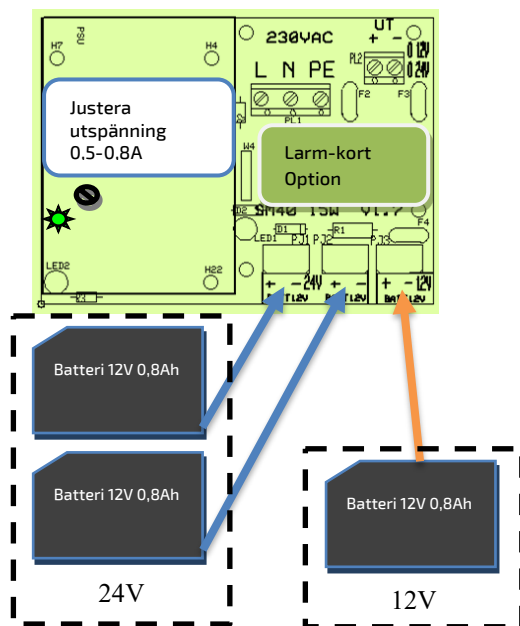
H7 PSU H4

230VAC

UT
+ -
0 12V
0 24V

PL2

L N PE

F2 F3

PL1

Justera utspänning 0.5-0.8A

W4

Larm-kort Option

D2 SM40 15W V1.7

F4

D1 R1

LED1 PJ1 PJ2 PJ3

LED2 H22

+ - 24V
BAT24V

+ -
BAT12V

+ - 12V
BAT12V

Batteri 12V 0,8Ah

Batteri 12V 0,8Ah

24V

Batteri 12V 0,8Ah

12V